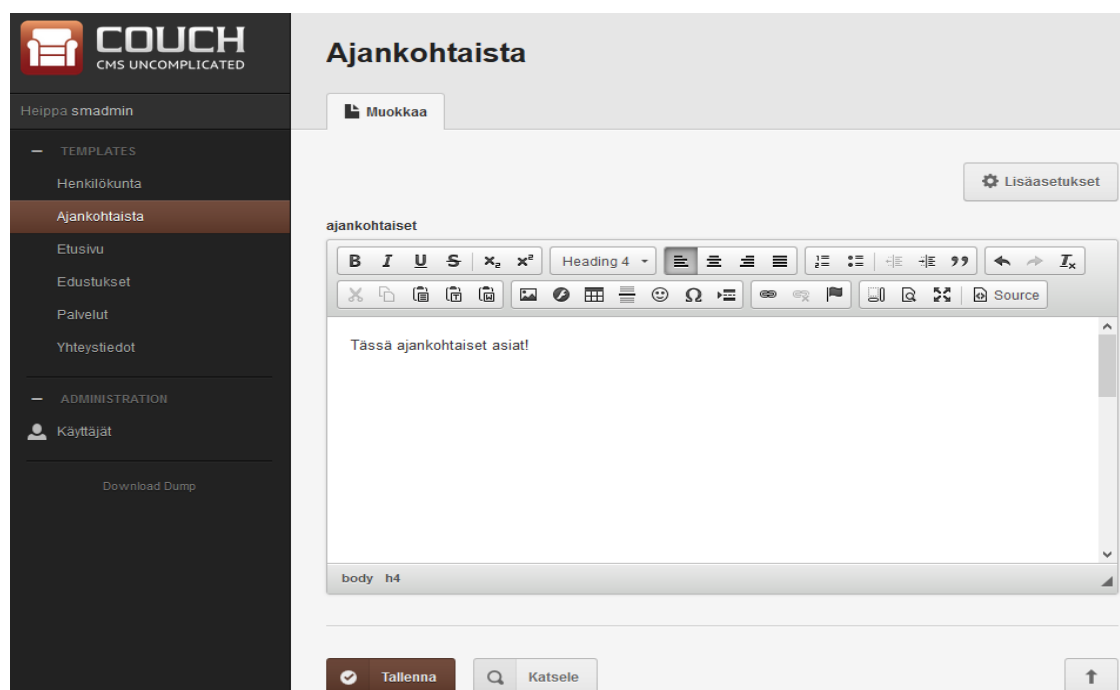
COUCH
CMS UNCOMPLICATED

Heippa smadmin

— TEMPLATES
Henkilökunta
Ajankohtaista
Etusivu
Edustukset
Palvelut
Yhteystiedot

— ADMINISTRATION
Käyttäjät

Download Dump

Ajankohtaista

Muokkaa

Lisäasetukset

ajankohtaiset

B I U S $x_2$ $x^2$ Heading 4 Source

Tässä ajankohtaiset asiat!

body h4

Tallenna Katsele